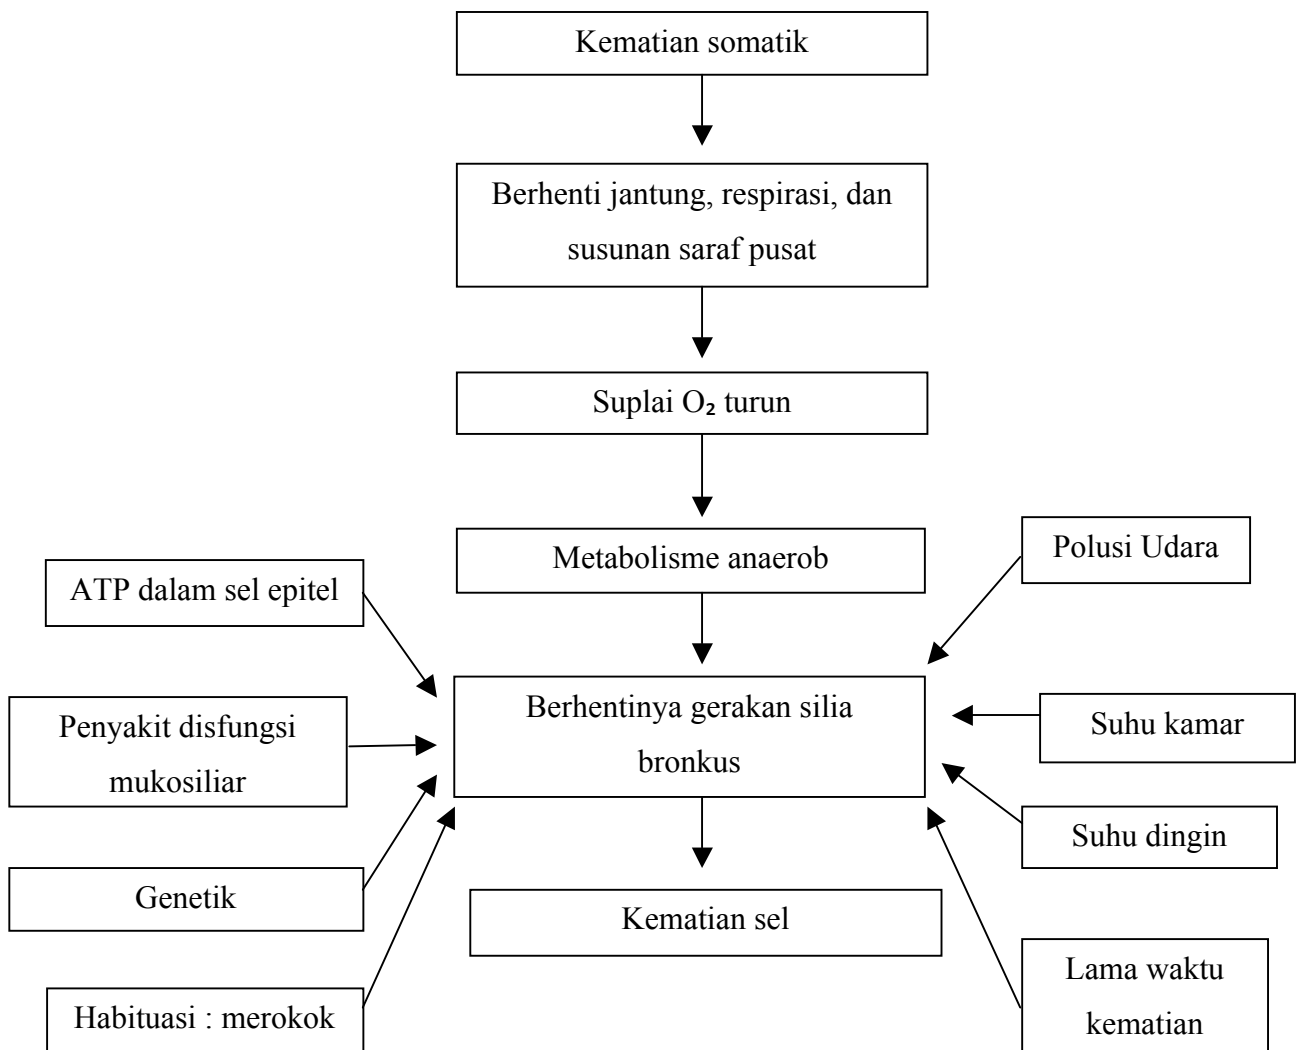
Kematian somatik

Berhenti jantung, respirasi, dan susunan saraf pusat

Suplai $O_2$ turun

Metabolisme anaerob

Polusi Udara

ATP dalam sel epitel

Penyakit disfungsi mukosiliar

Berhentinya gerakan silia bronkus

Suhu kamar

Suhu dingin

Genetik

Kematian sel

Lama waktu kematian

Habituasi : merokok